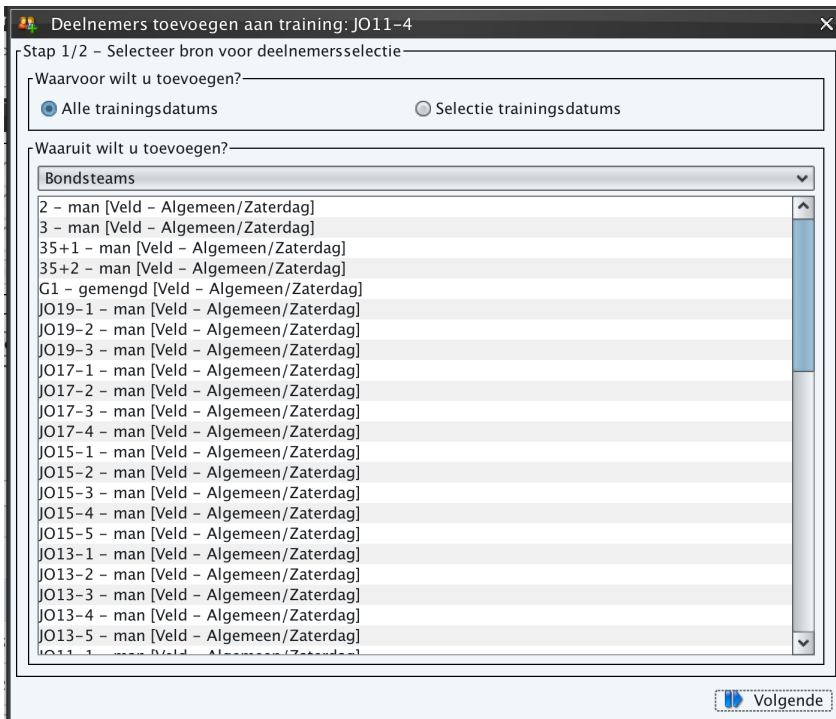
Deelnemers toevoegen aan training: JO11-4

Stap 1/2 - Selecteer bron voor deelnemersselectie

Waarvoor wilt u toevoegen?

Alle trainingsdatums

Selectie trainingsdatums

Waaruit wilt u toevoegen?

Bondsteams

2 - man [Veld - Algemeen/Zaterdag]
3 - man [Veld - Algemeen/Zaterdag]
35+1 - man [Veld - Algemeen/Zaterdag]
35+2 - man [Veld - Algemeen/Zaterdag]
G1 - gemengd [Veld - Algemeen/Zaterdag]
JO19-1 - man [Veld - Algemeen/Zaterdag]
JO19-2 - man [Veld - Algemeen/Zaterdag]
JO19-3 - man [Veld - Algemeen/Zaterdag]
JO17-1 - man [Veld - Algemeen/Zaterdag]
JO17-2 - man [Veld - Algemeen/Zaterdag]
JO17-3 - man [Veld - Algemeen/Zaterdag]
JO17-4 - man [Veld - Algemeen/Zaterdag]
JO15-1 - man [Veld - Algemeen/Zaterdag]
JO15-2 - man [Veld - Algemeen/Zaterdag]
JO15-3 - man [Veld - Algemeen/Zaterdag]
JO15-4 - man [Veld - Algemeen/Zaterdag]
JO15-5 - man [Veld - Algemeen/Zaterdag]
JO13-1 - man [Veld - Algemeen/Zaterdag]
JO13-2 - man [Veld - Algemeen/Zaterdag]
JO13-3 - man [Veld - Algemeen/Zaterdag]
JO13-4 - man [Veld - Algemeen/Zaterdag]
JO13-5 - man [Veld - Algemeen/Zaterdag]
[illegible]

Volgende